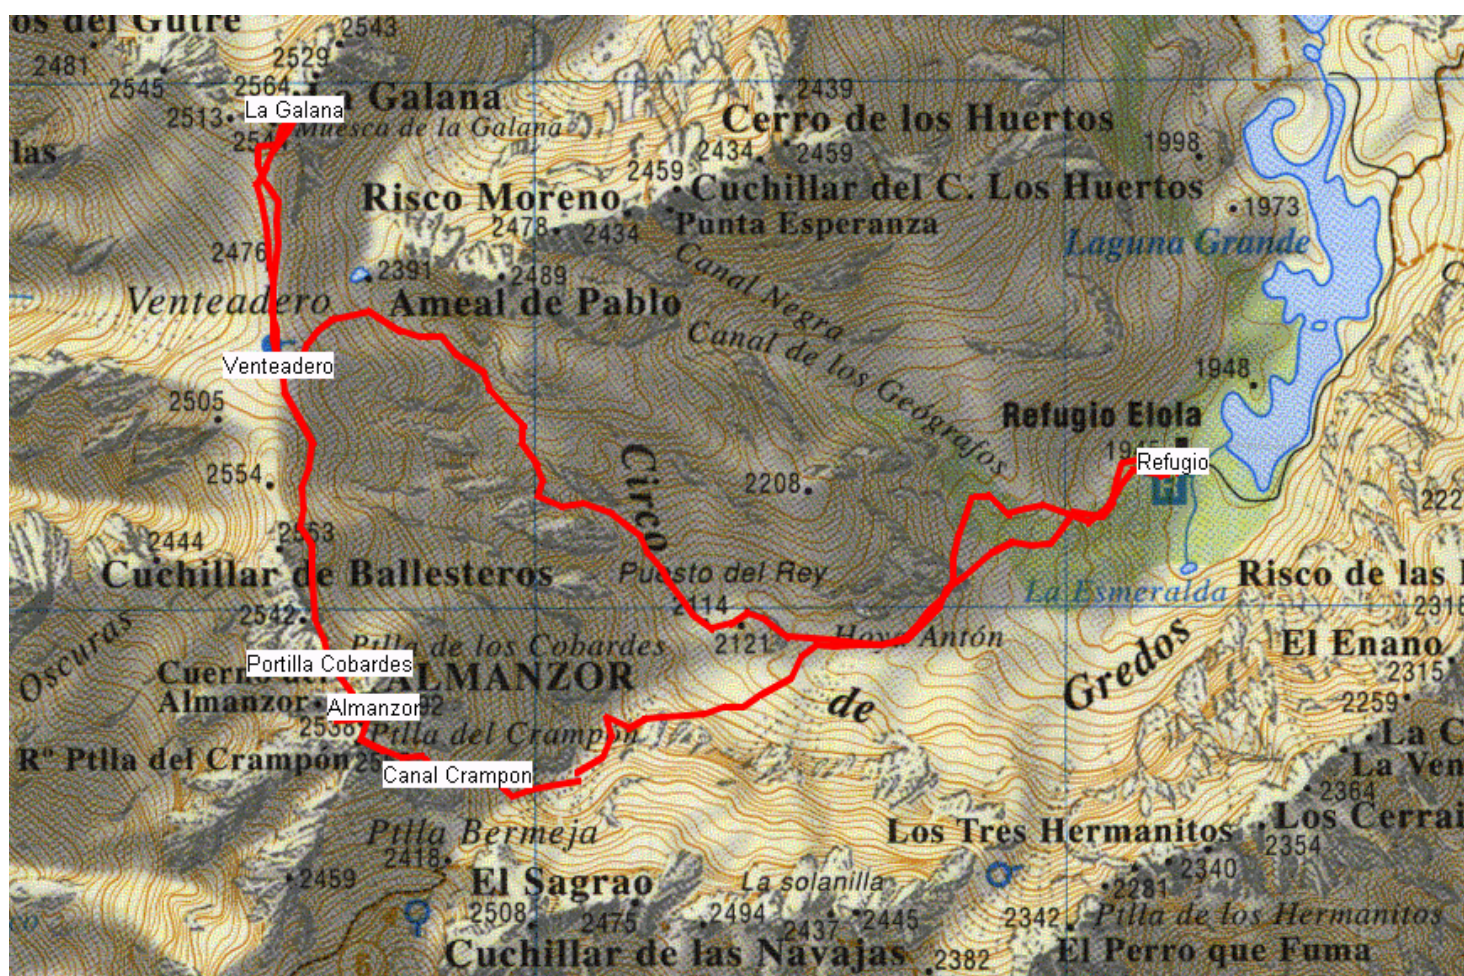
os del Buitre
2543
2529
2481
2545
2564
La Galana
Galana
2513
Muesca de la Galana
las
2439
Cerro de los Huertos
1998
2434
2459
2459
Risco Moreno
Cuchillar del C. Los Huertos
1973
2478
2434
Punta Esperanza
Laguna Grande
2476
Canal Negra
2391
2489
Venteadero
Ameal de Pablo
Canal de los Geógrafos
Venteadero
1948
2505
Refugio Elola
Circo
Refugio
2554
2208
222
2444
2553
Cuchillar de Ballesteros
Puesto del Rey
La Esmeralda
Risco de las
2542
2114
231
Oscuras
Ptlla de los Cobardes
2121
Hoya Antón
El Enano
Portilla Cobardes
ALMANZOR
2315
Cuerno
Almanzor
Almanzor
2592
de
Gredos
2259
2536
Ptlla del Crampón
La C
Rº Ptlla del Crampón
25
Canal Crampon
La Ven
2364
Los Cerra
Ptlla Bermeja
Los Tres Hermanitos
2354
2418
2340
2459
El Sagrao
La solanilla
2281
2508
2475
2494
2437
2445
2342
Ptlla de los Hermanitos
Cuchillar de las Navajas
2382
El Perro que Fuma